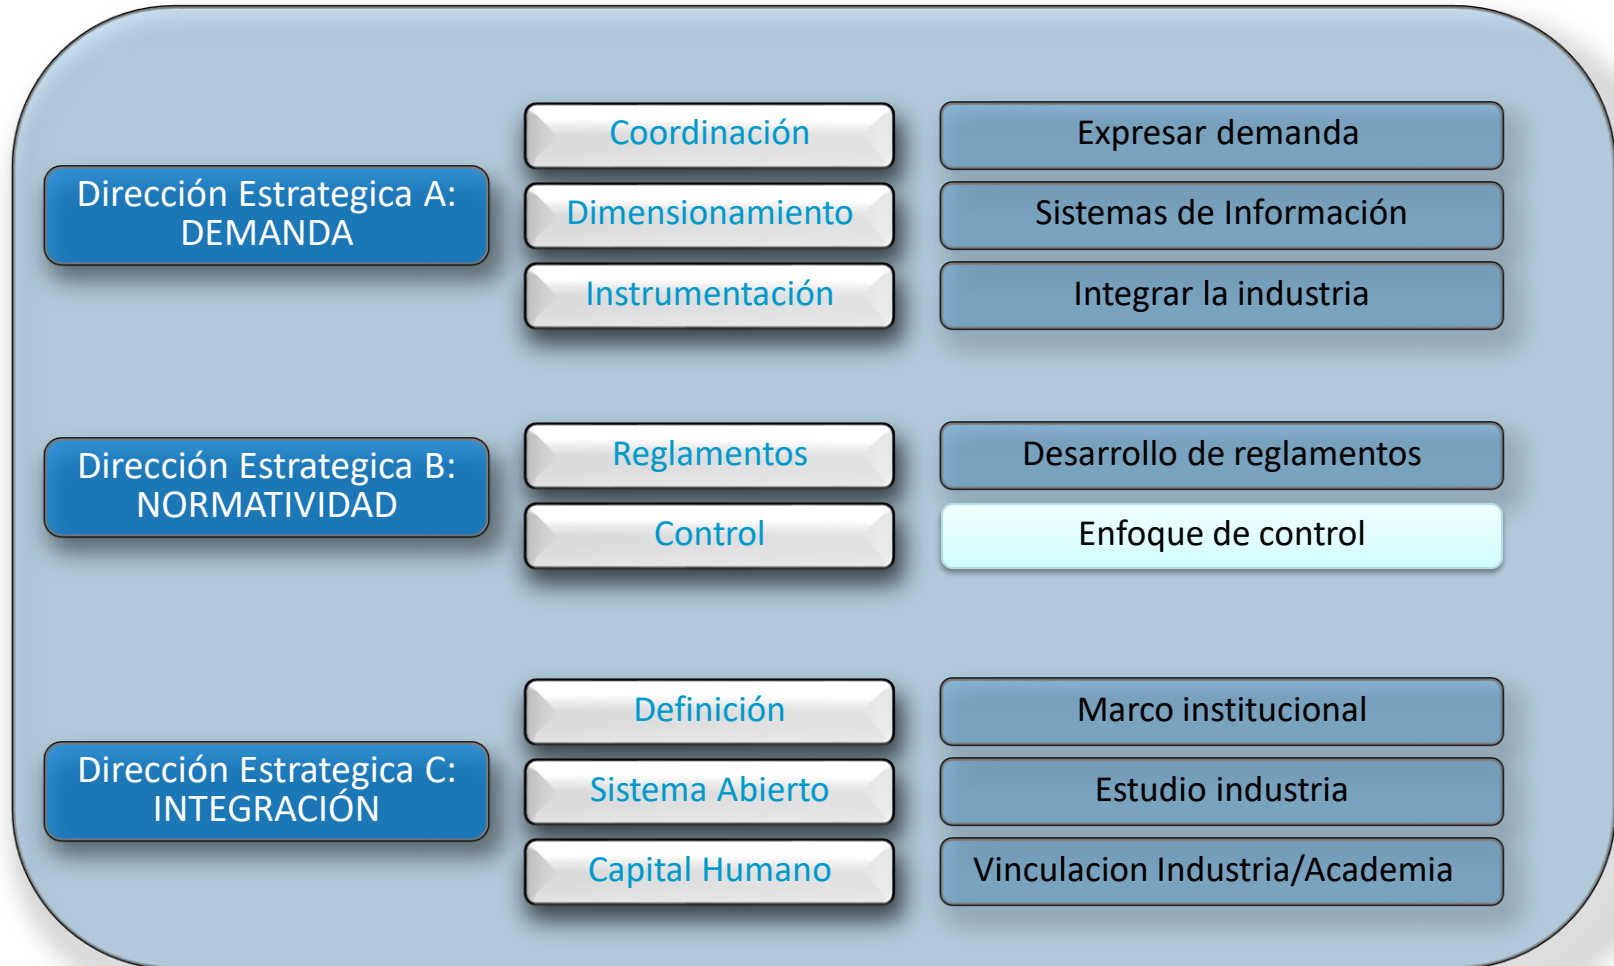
Dirección Estrategica A: DEMANDA

Coordinación

Expresar demanda

Dimensionamiento

Sistemas de Información

Instrumentación

Integrar la industria

Dirección Estrategica B: NORMATIVIDAD

Reglamentos

Desarrollo de reglamentos

Control

Enfoque de control

Dirección Estrategica C: INTEGRACIÓN

Definición

Marco institucional

Sistema Abierto

Estudio industria

Capital Humano

Vinculacion Industria/Academia